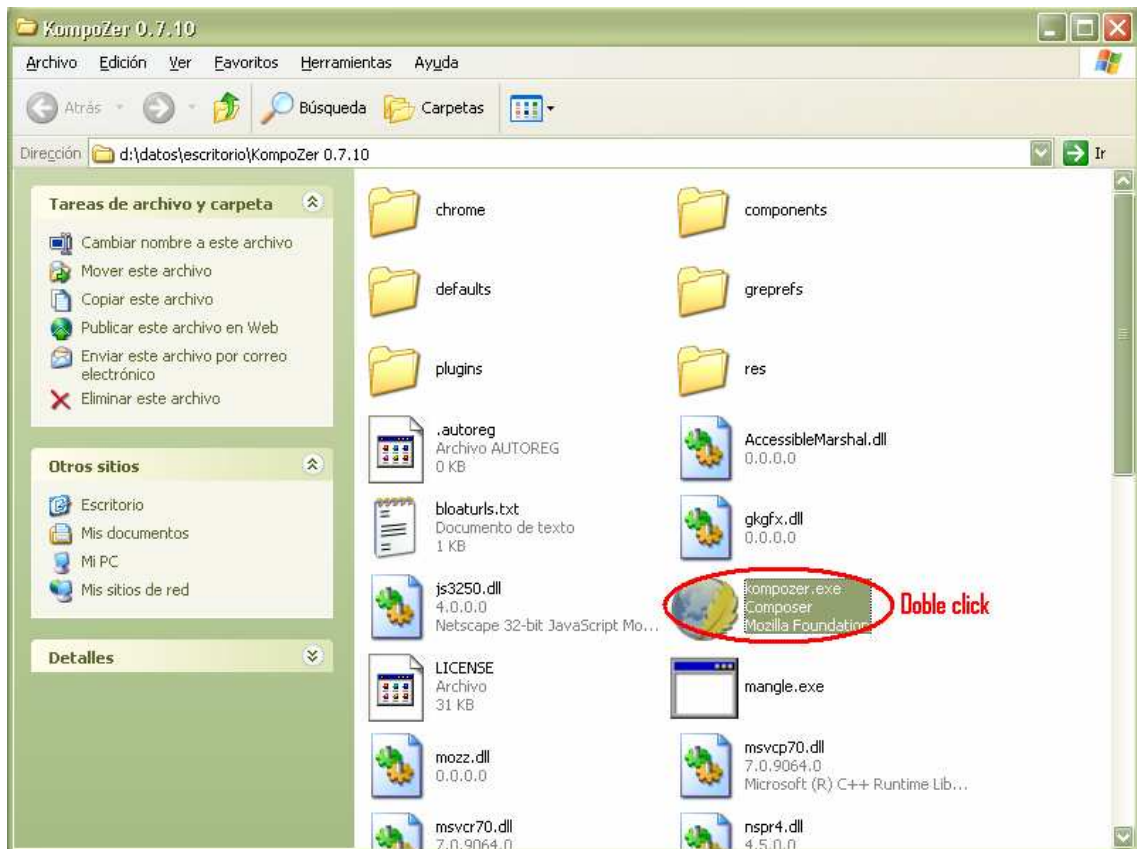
KompoZer 0.7.10

Archivo Edición Ver Favoritos Herramientas Ayuda

Atrás Búsqueda Carpetas

Dirección d:\datos\escritorio\KompoZer 0.7.10 Ir

Tareas de archivo y carpeta

Cambiar nombre a este archivo
Mover este archivo
Copiar este archivo
Publicar este archivo en Web
Enviar este archivo por correo electrónico
Eliminar este archivo

Otros sitios

Escritorio
Mis documentos
Mi PC
Mis sitios de red

Detalles

chrome

components

defaults

greprefs

plugins

res

.autoreg
Archivo AUTOREG
0 KB

AccessibleMarshal.dll
0.0.0.0

bloaturls.txt
Documento de texto
1 KB

gkgfx.dll
0.0.0.0

js3250.dll
4.0.0.0
Netscape 32-bit JavaScript Mo...

kompozer.exe
Composer
Mozilla Foundation

Doble click

LICENSE
Archivo
31 KB

mangle.exe

mozz.dll
0.0.0.0

msvcp70.dll
7.0.9064.0
Microsoft (R) C++ Runtime Lib...

msvcr70.dll
7.0.9064.0

nspr4.dll
4.5.0.0